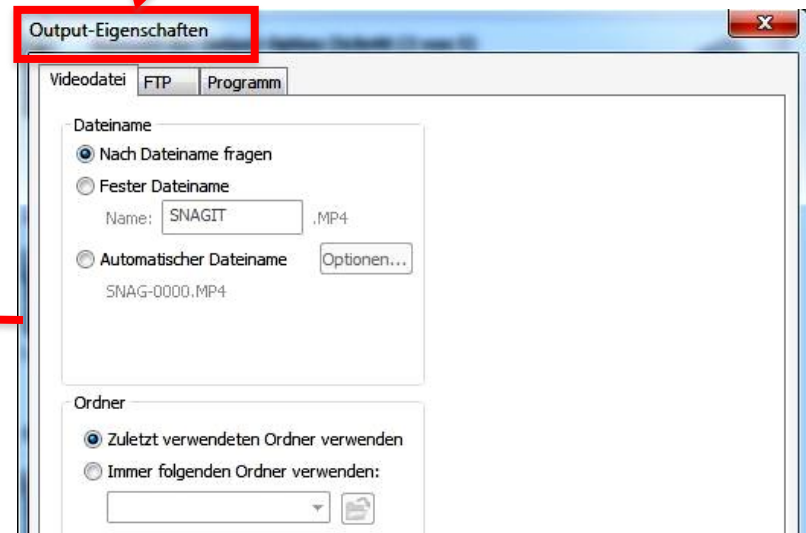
Output-Eigenschaften

Videodatei FTP Programm

Dateiname

Nach Dateiname fragen

Fester Dateiname

Name: SNAGIT .MP4

Automatischer Dateiname Optionen...

SNAG-0000.MP4

Ordner

Zuletzt verwendeten Ordner verwenden

Immer folgenden Ordner verwenden: